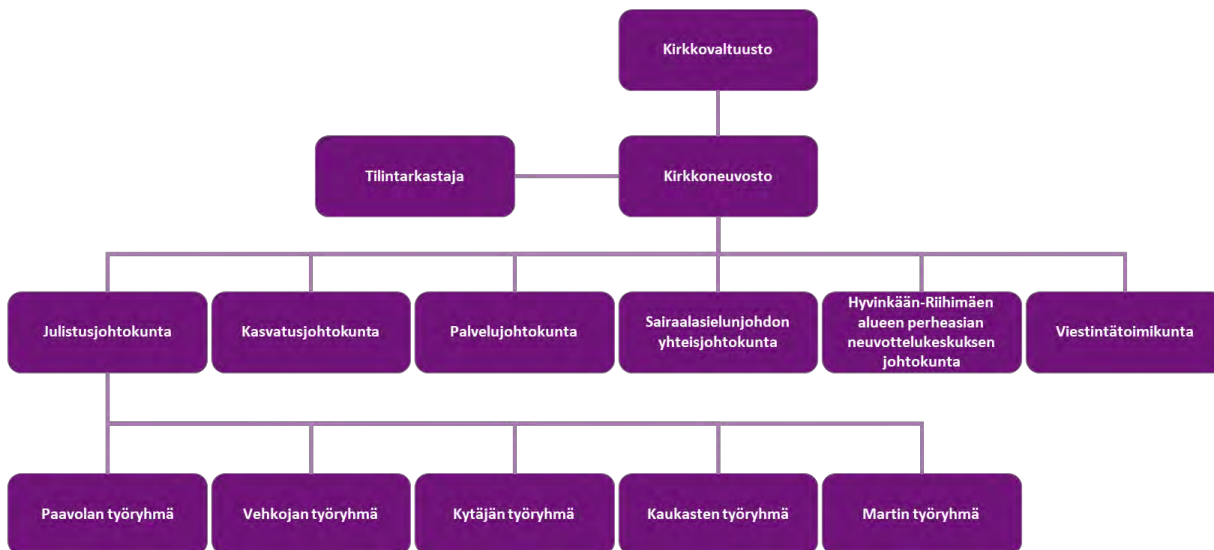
Kirkkovaltuusto

Tilintarkastaja

Kirkkoneuvosto

Julistusjohtokunta

Kasvatusjohtokunta

Palvelujohtokunta

Sairaalasielunjohdon yhteisjohtokunta

Hyvinkään-Riihimäen alueen perheasian neuvottelukeskuksen johtokunta

Viestintätoimikunta

Paavolan työryhmä

Vehkojan työryhmä

Kytäjän työryhmä

Kaukasten työryhmä

Martin työryhmä